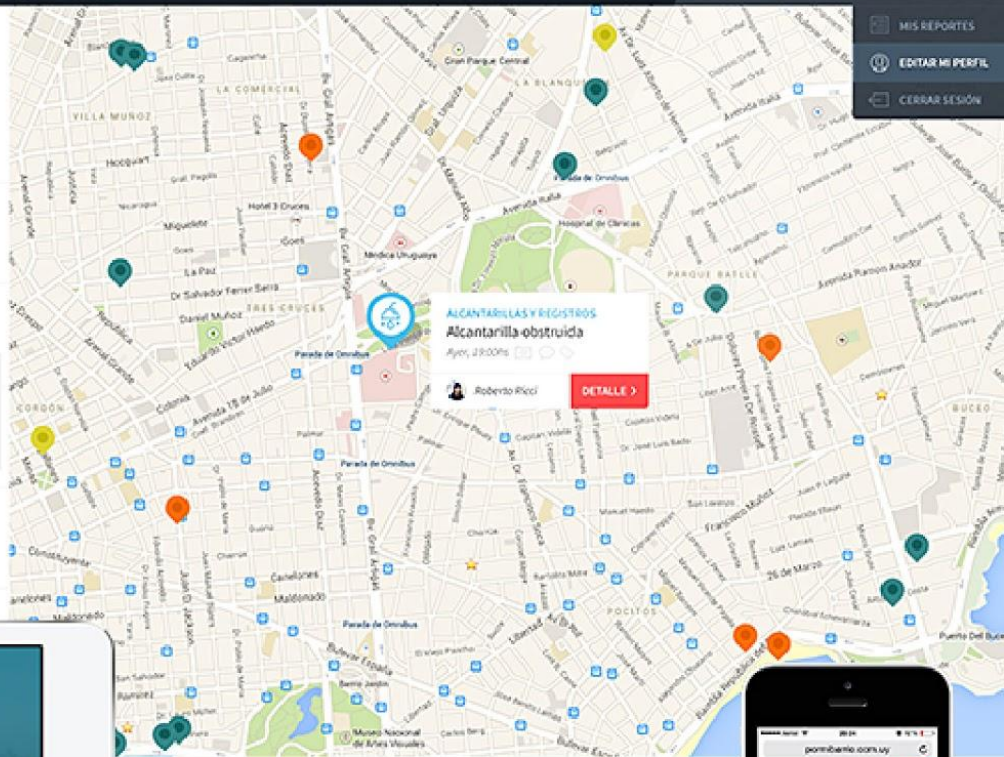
MIS REPORTES
EDITAR MI PERFIL
CERRAR SESIÓN

ALCANTARILLAS Y REGISTROS
Alcantarilla obstruida
Ayer, 19:00hs
Roberto Ricci
DETALLE >

VILLA MUÑOZ
LA COMERCIAL
LA BLANQUEADA
Gran Parque Central
Parada de Omnibus
Hospital de Clínicas
Avenida Italia
PARQUE BATLLE
TRES CRUCES
Médica Uruguaya
Hotel 3 Cruces
Miguelete
Goes
La Paz
Dr Salvador Ferrer Serra
Daniel Muñoz
Eduardo Víctor Haedo
Parada de Omnibus
CORDÓN
Colonia
Avenida 18 de Julio
Parada de Omnibus
Br Gral Artigas
Canelones
Maldonado
Constituyente
Parada de Omnibus
Bulevar España
POCITOS
BUCEO
26 de Marzo
Francisco Muñoz
Puerto Del Buceo
Avenida Ramón Anador
Museo Nacional de Artes Visuales
Barrio Jardín
porm barrio.com.uy